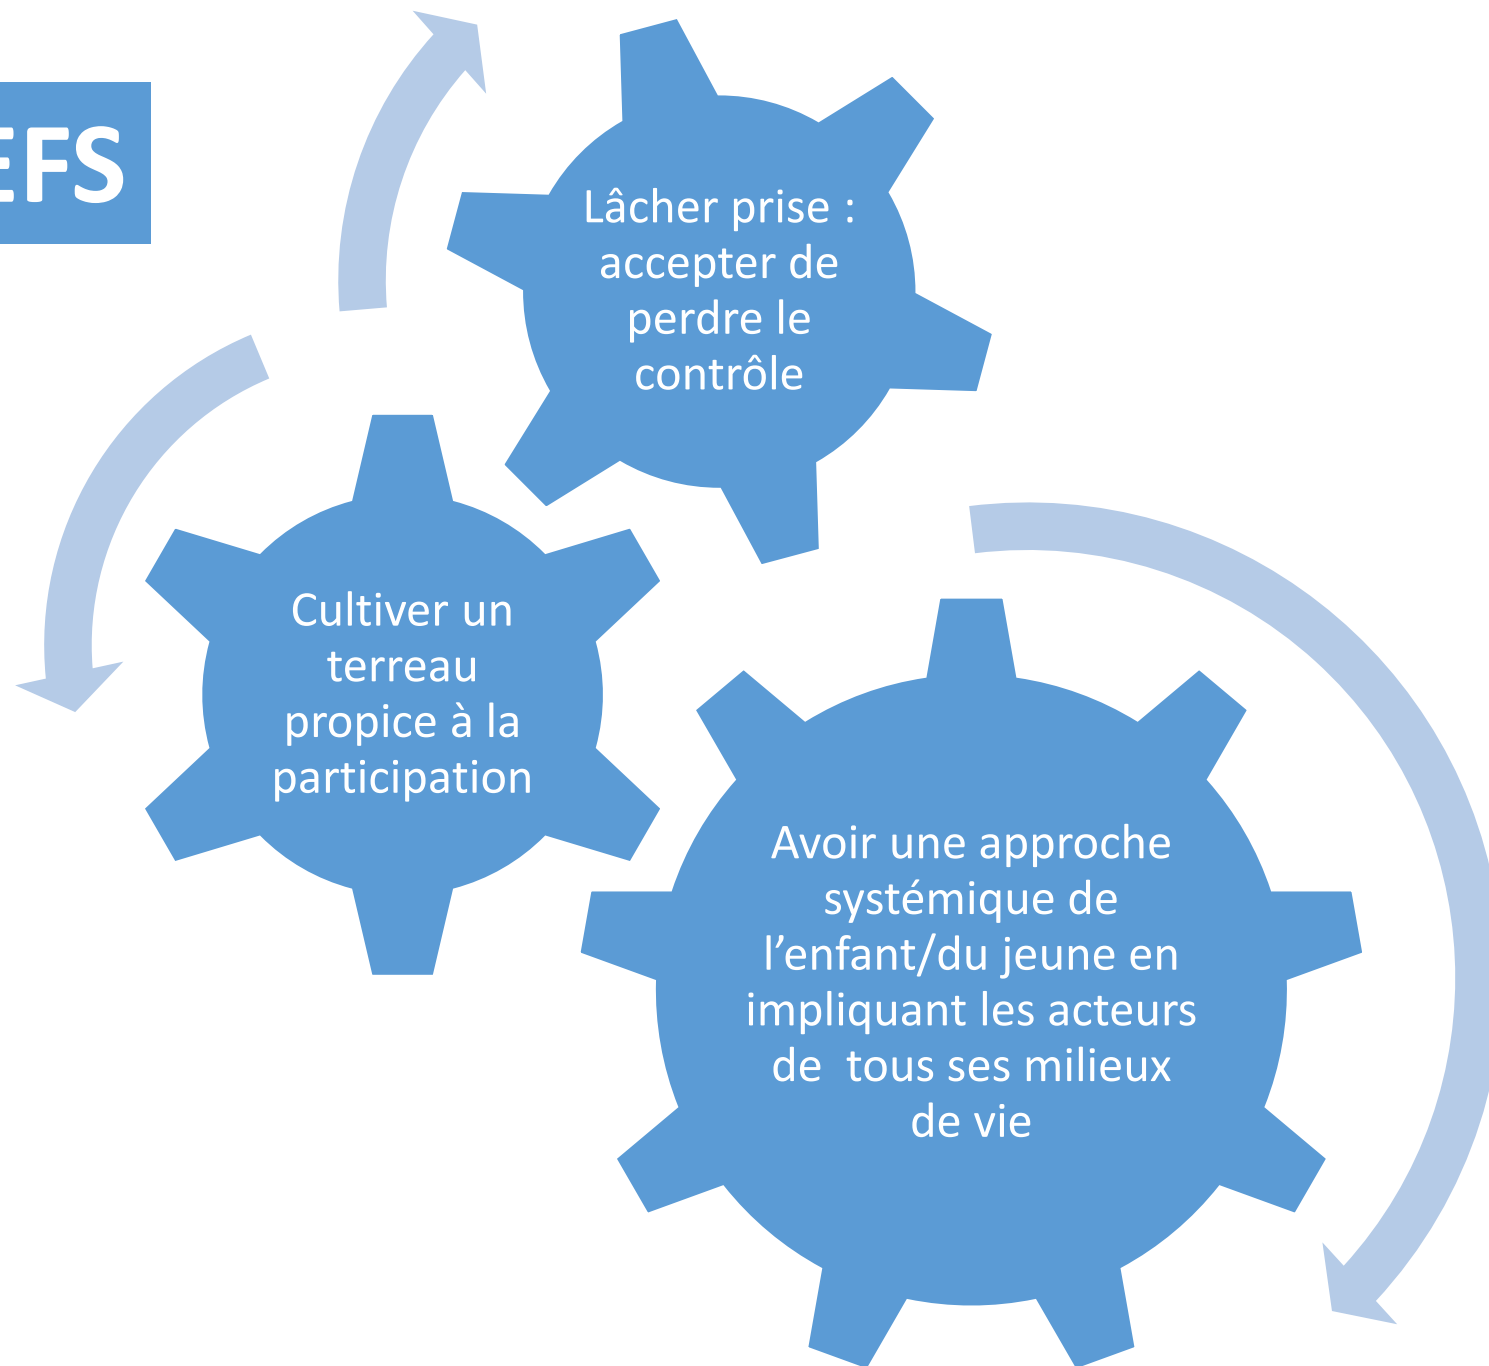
EFS

Lâcher prise : accepter de perdre le contrôle

Cultiver un terreau propice à la participation

Avoir une approche systémique de l’enfant/du jeune en impliquant les acteurs de  tous ses milieux de vie